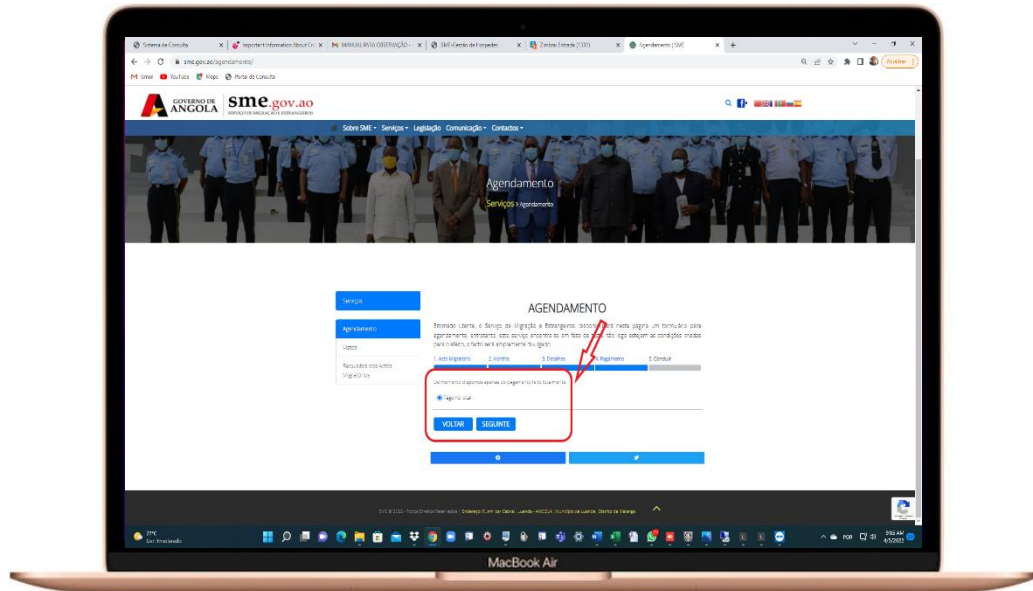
Sistema de Consulta | Important Information About Or | MANUAL PARA OBSERVAÇÃO | SME-Gestão de Hospedes | Zimbra: Entrada (330) | Agendamento | SME

sme.gov.ao/agendamento/

Gmail YouTube Maps Porta de Consulta

Atualizar

GOVERNO DE ANGOLA sme.gov.ao SERVIÇO DE MIGRAÇÃO E ESTRANGEIROS

Sobre SME Serviços Legislação Comunicação Contactos

Agendamento
Serviços > Agendamento

Serviços

Agendamento

Vistos

Requisitos dos Actos Migratórios

AGENDAMENTO

Estimado Utente, o Serviço de Migração e Estrangeiros, disponibiliza nesta página um formulário para agendamento, entretanto, este serviço encontra-se em fase de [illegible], logo estejam as condições criadas para o efeito, o facto será amplamente divulgado.

1. Acto Migratório 2. Horário 3. Detalhes 4. Pagamento 5. Concluir

De momento disponível apenas o agendamento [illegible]

Regime Visal

VOLTAR SEGUINTE

SME © 2022 - Todos Direitos Reservados | Endereço: R. Amílcar Cabral, Luanda - ANGOLA, Município de Luanda, Distrito da Maianga

27°C Gen. ensolarado

POR 9:00 AM 4/5/2022

MacBook Air